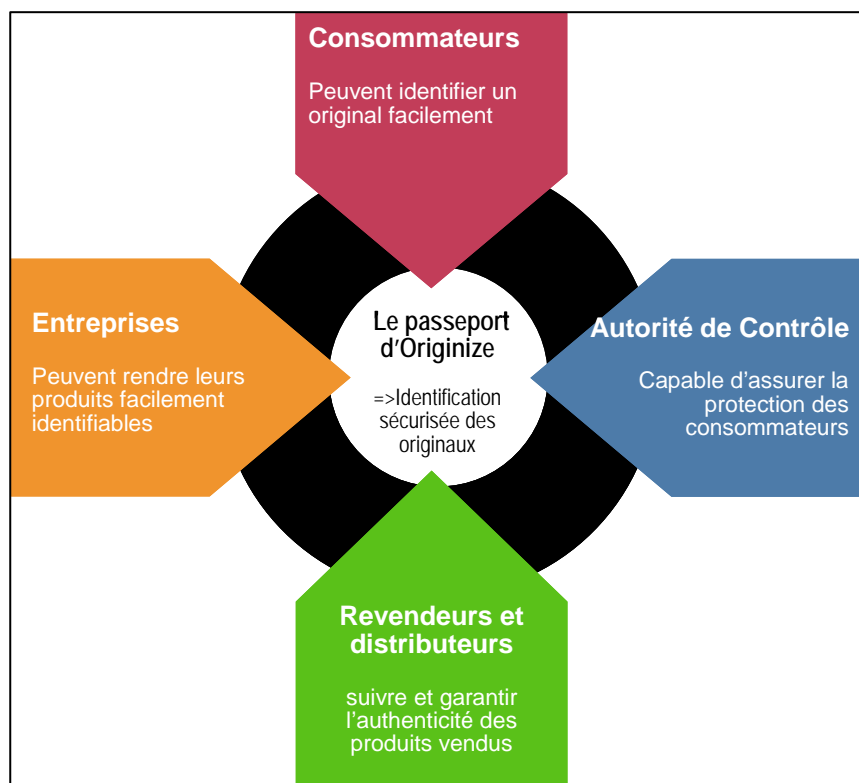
Consommateurs

Peuvent identifier un original facilement

Entreprises

Peuvent rendre leurs produits facilement identifiables

Le passeport d’Originize

=>Identification sécurisée des originaux

Autorité de Contrôle

Capable d’assurer la protection des consommateurs

Revendeurs et distributeurs

suivre et garantir l’authenticité des produits vendus